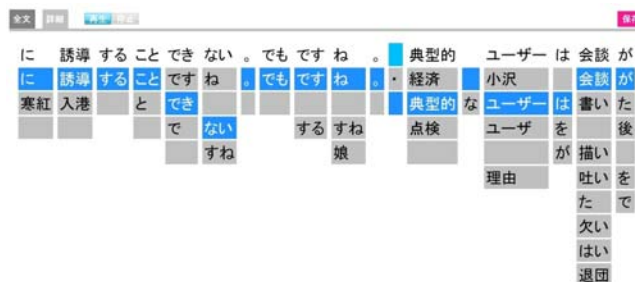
全文 詳細 再生 停止 保

に 誘導 する こと でき ない 。 でも です ね 。 典型的 ユーザー は 会談 が

に 誘導 する こと です ね 。 でも です ね 。 ・ 経済 小沢 会談 が

寒紅 入港 と でき 典型的 な ユーザー は 書い た

で ない する すね 点検 ユーザ を 後

すね 娘 が 描い

理由 吐い を

た で

欠い

はい

退団